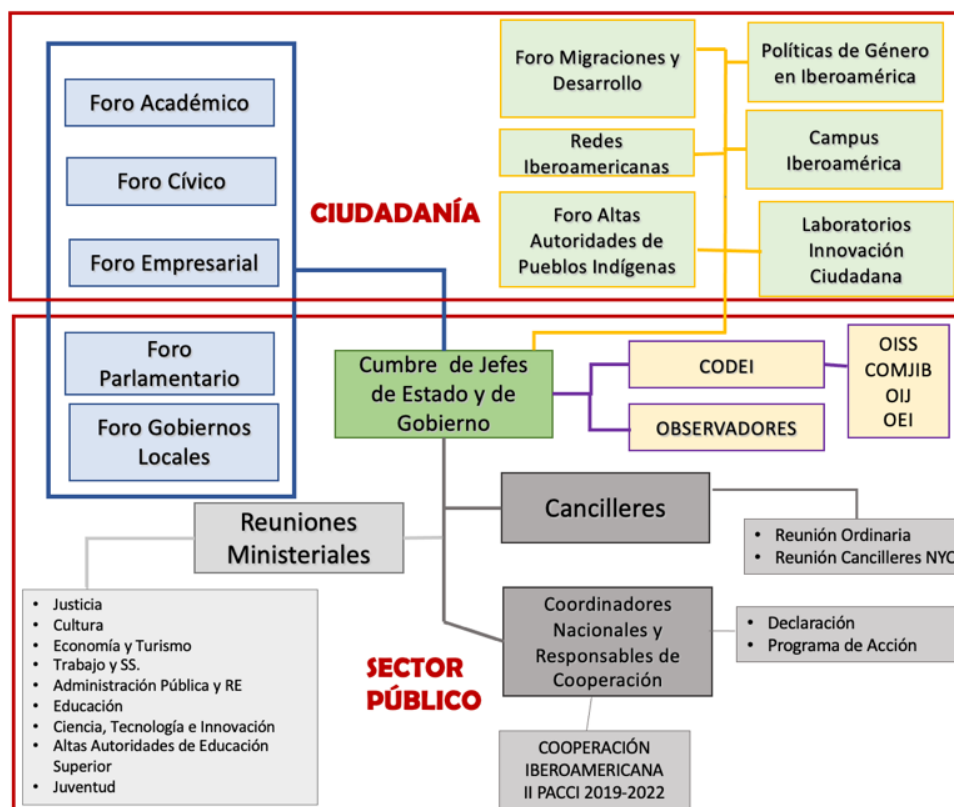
Foro Académico

Foro Cívico

Foro Empresarial

CIUDADANÍA

Foro Migraciones y Desarrollo

Redes Iberoamericanas

Foro Altas Autoridades de Pueblos Indígenas

Políticas de Género en Iberoamérica

Campus Iberoamérica

Laboratorios Innovación Ciudadana

Foro Parlamentario

Foro Gobiernos Locales

Cumbre de Jefes de Estado y de Gobierno

CODEI

OBSERVADORES

OISS
COMJIB
OIJ
OEI

Reuniones Ministeriales

Cancilleres

- Reunión Ordinaria
- Reunión Cancilleres NYC

- Justicia
- Cultura
- Economía y Turismo
- Trabajo y SS.
- Administración Pública y RE
- Educación
- Ciencia, Tecnología e Innovación
- Altas Autoridades de Educación Superior
- Juventud

SECTOR PÚBLICO

Coordinadores Nacionales y Responsables de Cooperación

- Declaración
- Programa de Acción

COOPERACIÓN IBEROAMERICANA
II PACCI 2019-2022